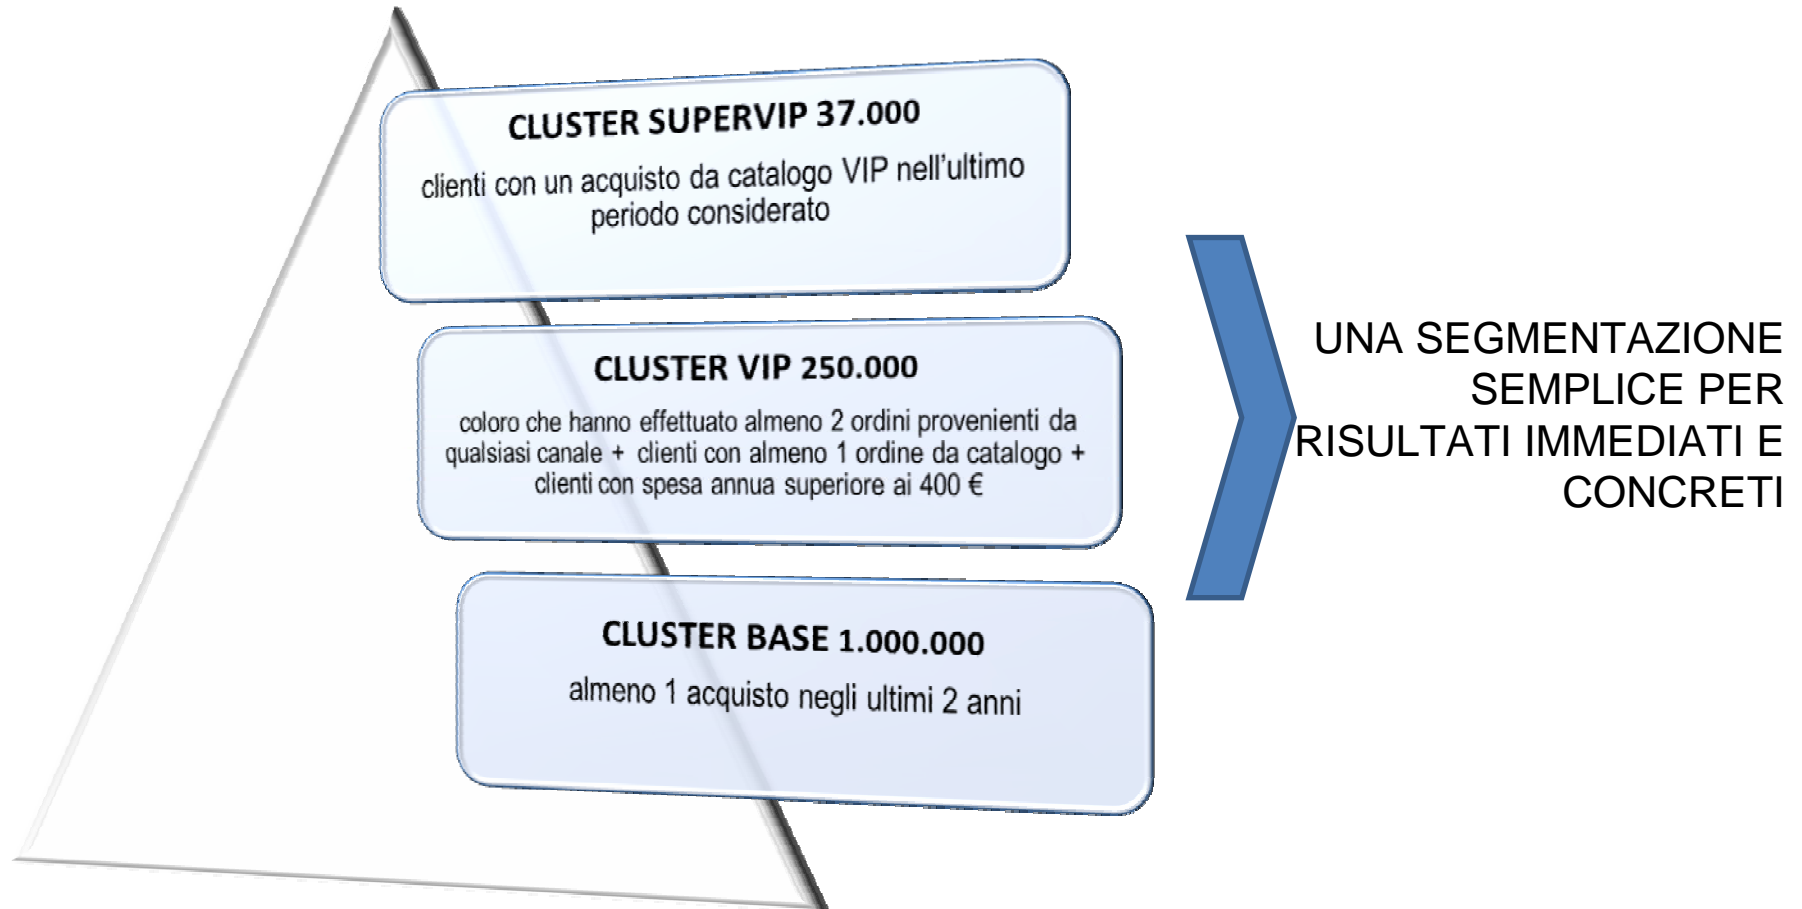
CLUSTER SUPERVIP 37.000

clienti con un acquisto da catalogo VIP nell'ultimo periodo considerato

CLUSTER VIP 250.000

coloro che hanno effettuato almeno 2 ordini provenienti da qualsiasi canale + clienti con almeno 1 ordine da catalogo + clienti con spesa annua superiore ai 400 €

CLUSTER BASE 1.000.000

almeno 1 acquisto negli ultimi 2 anni

UNA SEGMENTAZIONE SEMPLICE PER RISULTATI IMMEDIATI E CONCRETI